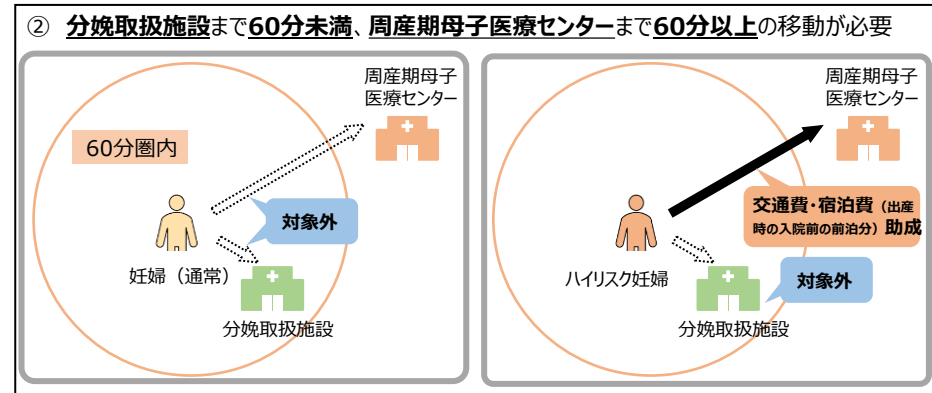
② 分娩取扱施設まで60分未満、周産期母子医療センターまで60分以上の移動が必要

周産期母子医療センター

60分圏内

対象外

妊婦（通常）

分娩取扱施設

周産期母子医療センター

交通費・宿泊費（出産時の入院前の前泊分）助成

ハイリスク妊婦

対象外

分娩取扱施設